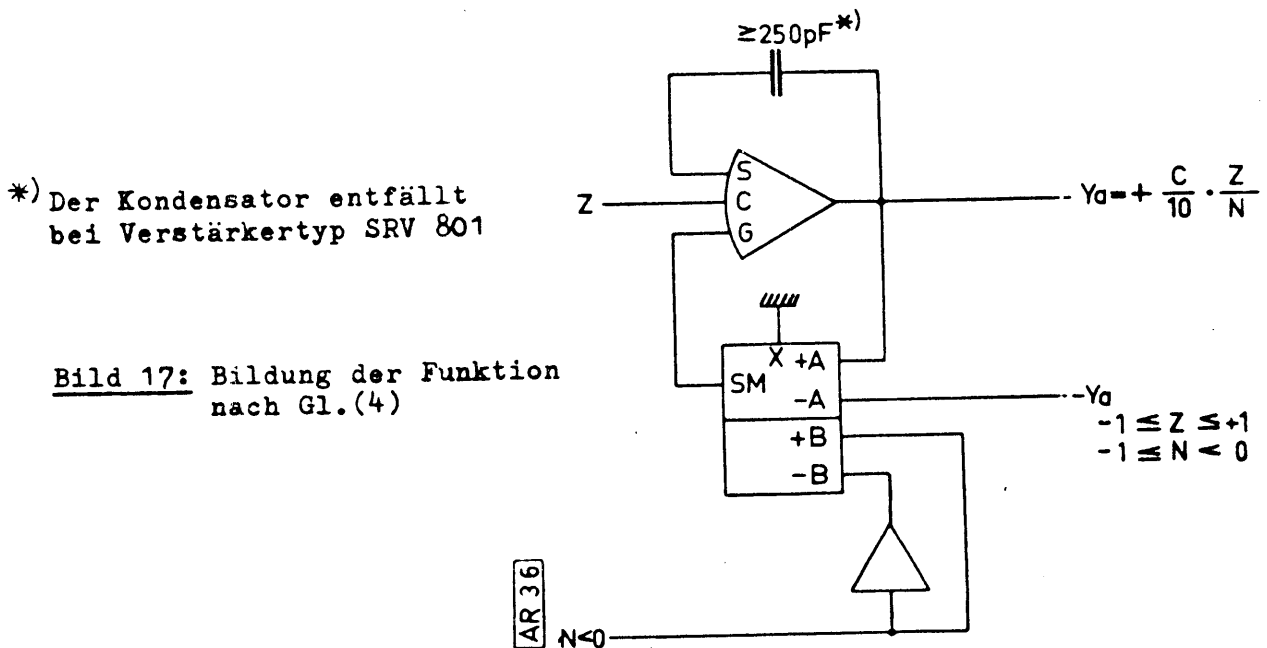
$\geq 250pF^{*)}$

*) Der Kondensator entfällt bei Verstärkertyp SRV 801

Z

S

C

G

$Ya = +\frac{C}{10} \cdot \frac{Z}{N}$

Bild 17: Bildung der Funktion nach Gl.(4)

X

+A

SM

-A

+B

-B

-Ya

$-1 \leq Z \leq +1$

$-1 \leq N < 0$

AR 36

N<0